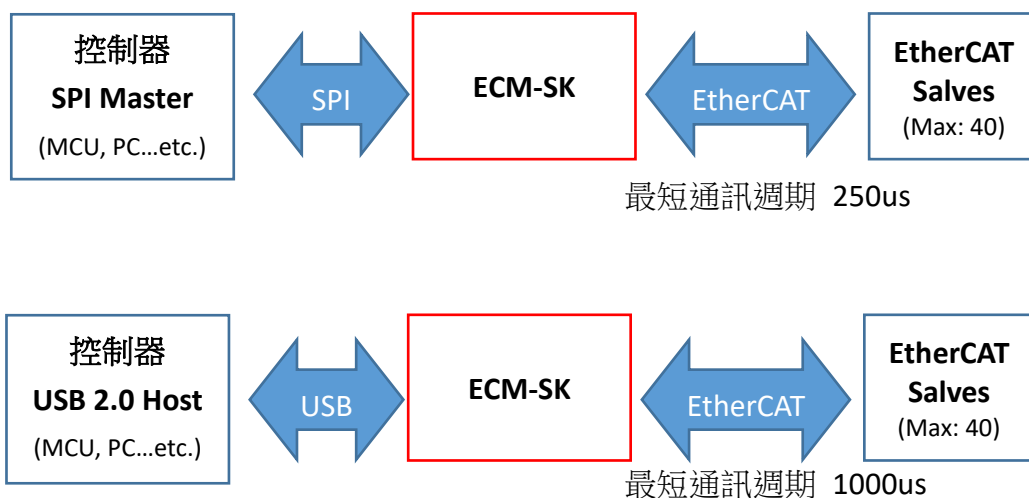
控制器
SPI Master
(MCU, PC…etc.)

SPI

ECM-SK

EtherCAT

EtherCAT
Salves
(Max: 40)

最短通訊週期 250us

控制器
USB 2.0 Host
(MCU, PC…etc.)

USB

ECM-SK

EtherCAT

EtherCAT
Salves
(Max: 40)

最短通訊週期 1000us